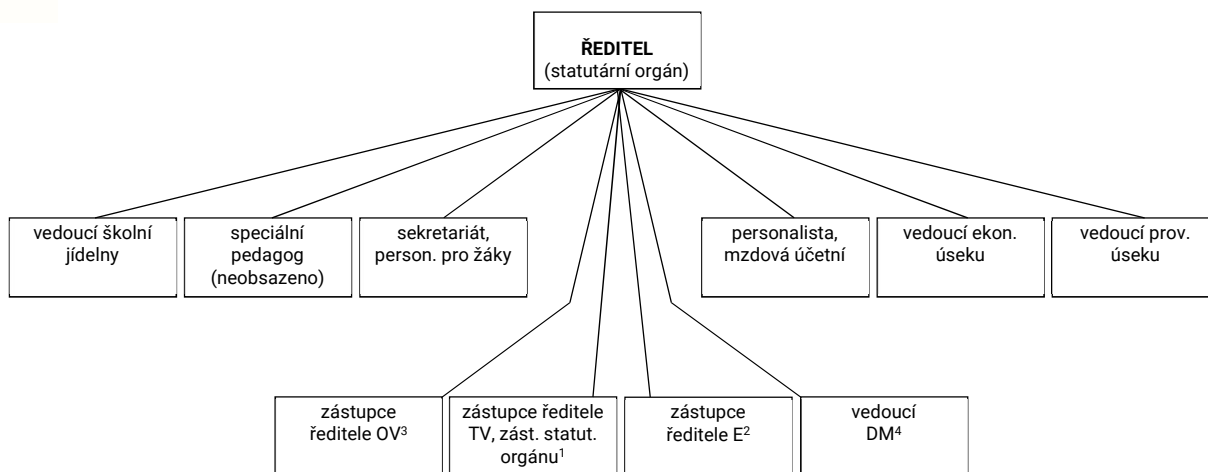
**ŘEDITEL**
(statutární orgán)

vedoucí školní jídelny

speciální pedagog (neobsazeno)

sekretariát, person. pro žáky

personalista, mzdová účetní

vedoucí ekon. úseku

vedoucí prov. úseku

zástupce ředitele OV$^3$

zástupce ředitele TV, zást. statut. orgánu$^1$

zástupce ředitele E$^2$

vedoucí DM$^4$